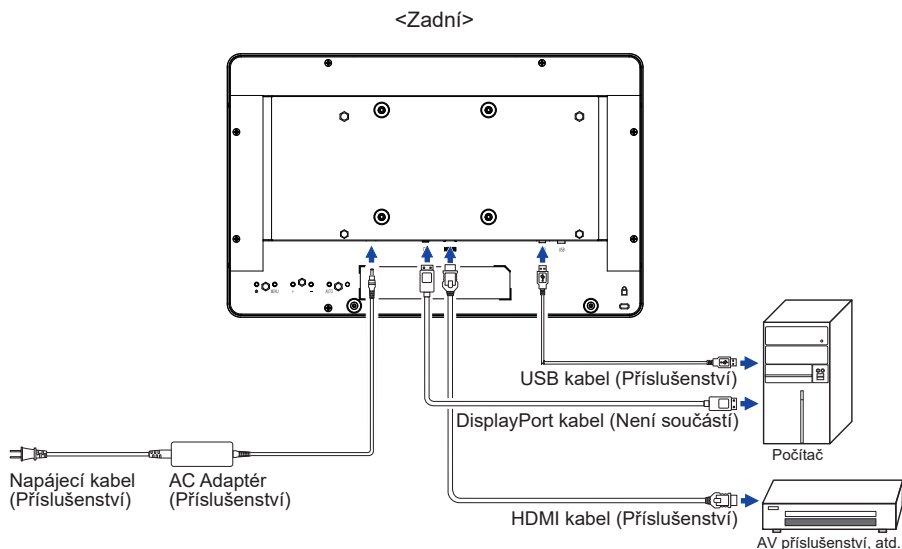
<Zadní>

MENU

AUTO

USB kabel (Příslušenství)

DisplayPort kabel (Není součástí)

Napájecí kabel (Příslušenství)

AC Adaptér (Příslušenství)

Počítač

HDMI kabel (Příslušenství)

AV příslušenství, atd.